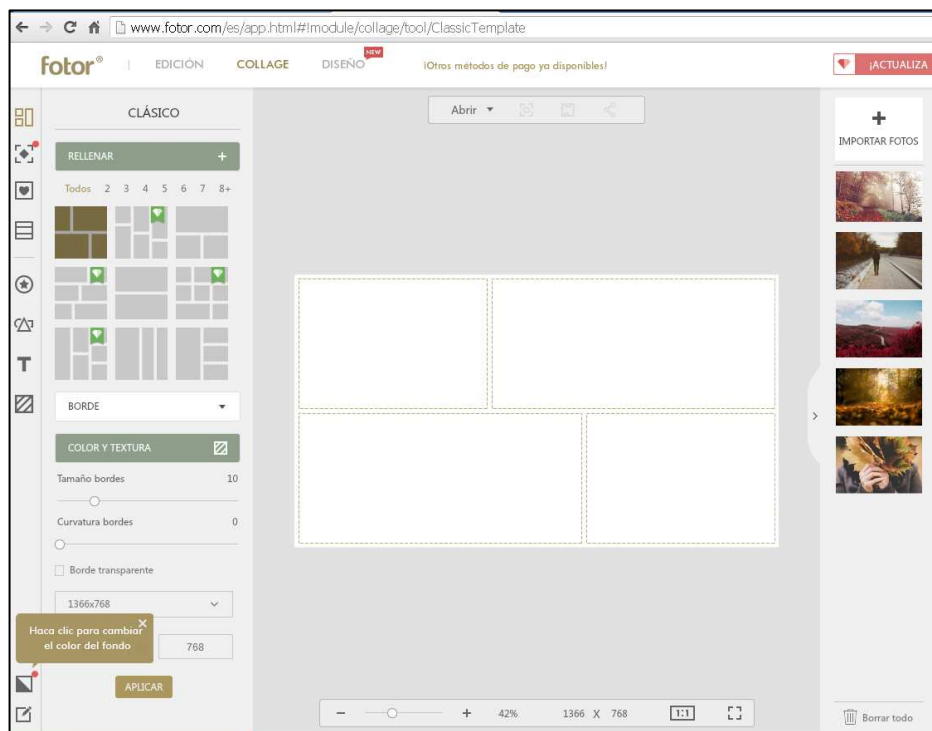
www.fotor.com/es/app.html#!module/collage/tool/ClassicTemplate

fotor® | EDICIÓN COLLAGE DISEÑO NEW ¡Otros métodos de pago ya disponibles! ¡ACTUALIZA

CLÁSICO

RELLENAR +

Todos 2 3 4 5 6 7 8+

BORDE

COLOR Y TEXTURA

Tamaño bordes 10

Curvatura bordes 0

Borde transparente

1366x768

Haca clic para cambiar el color del fondo

768

APLICAR

Abrir

+ IMPORTAR FOTOS

− + 42% 1366 X 768 1:1

Borrar todo